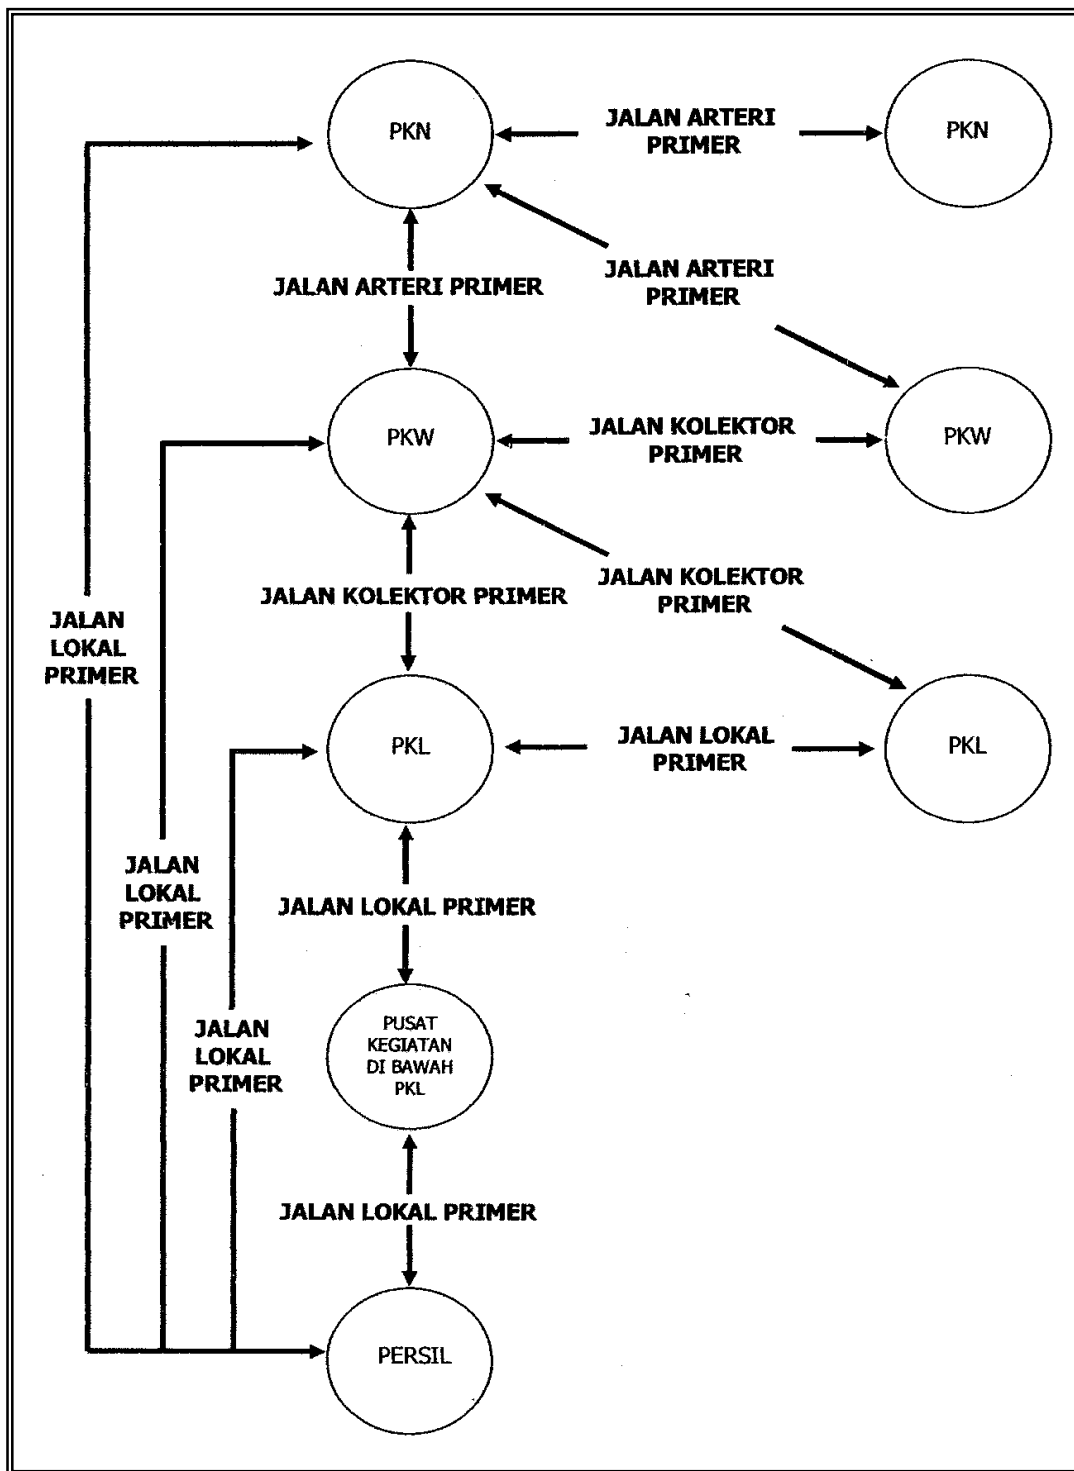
PKN

JALAN ARTERI PRIMER

PKN

JALAN ARTERI PRIMER

JALAN ARTERI PRIMER

PKW

JALAN KOLEKTOR PRIMER

PKW

JALAN KOLEKTOR PRIMER

JALAN KOLEKTOR PRIMER

JALAN LOKAL PRIMER

PKL

JALAN LOKAL PRIMER

PKL

JALAN LOKAL PRIMER

JALAN LOKAL PRIMER

JALAN LOKAL PRIMER

PUSAT KEGIATAN DI BAWAH PKL

JALAN LOKAL PRIMER

PERSIL